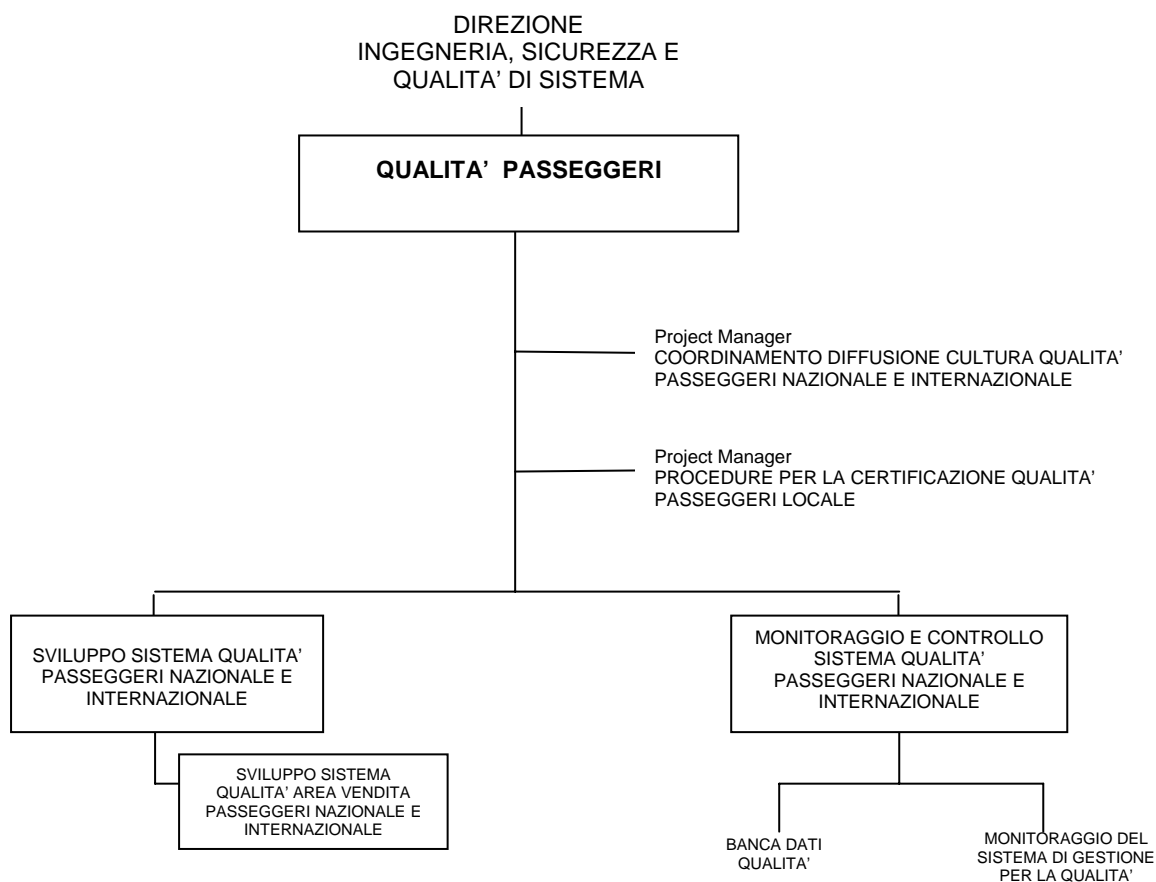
DIREZIONE
INGEGNERIA, SICUREZZA E QUALITA' DI SISTEMA

QUALITA' PASSEGGERI

Project Manager
COORDINAMENTO DIFFUSIONE CULTURA QUALITA' PASSEGGERI NAZIONALE E INTERNAZIONALE

Project Manager
PROCEDURE PER LA CERTIFICAZIONE QUALITA' PASSEGGERI LOCALE

SVILUPPO SISTEMA QUALITA' PASSEGGERI NAZIONALE E INTERNAZIONALE

SVILUPPO SISTEMA QUALITA' AREA VENDITA PASSEGGERI NAZIONALE E INTERNAZIONALE

MONITORAGGIO E CONTROLLO SISTEMA QUALITA' PASSEGGERI NAZIONALE E INTERNAZIONALE

BANCA DATI QUALITA'

MONITORAGGIO DEL SISTEMA DI GESTIONE PER LA QUALITA'